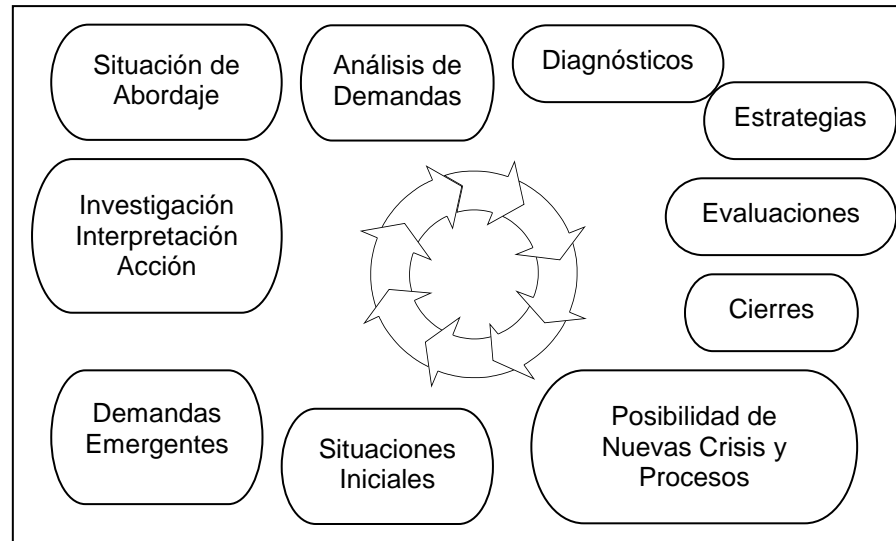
Situación de Abordaje

Análisis de Demandas

Diagnósticos

Estrategias

Investigación Interpretación Acción

Evaluaciones

Cierres

Demandas Emergentes

Situaciones Iniciales

Posibilidad de Nuevas Crisis y Procesos